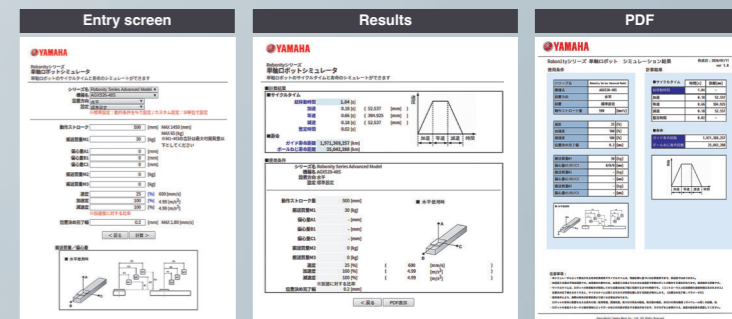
Entry screen

YAMAHA

Robonityシリーズ
単軸ロボットシミュレータ
単軸ロボットのサイクルタイムと寿命のシミュレーションができます

シリーズ名 Robonity Series Advanced Model
機種名 ADZ25-40S
設置方法 水平
条件 標準設定

動作ストローク 500 [mm]
搬送質量M1 30 [kg]
搬送質量M2 [kg]
搬送質量M3 0 [kg]
速度 25 [%]
加速度 100 [%]
減速度 100 [%]
位置決め完了幅 0.2 [mm]

< 戻る 計算 >

Results

YAMAHA

Robonityシリーズ
単軸ロボットシミュレータ
単軸ロボットのサイクルタイムと寿命のシミュレーションができます

■計算結果
■サイクルタイム
総移動時間 1.64 [s]
加速 0.18 [s] [ 52.537 [mm] ]
等速 0.84 [s] [ 394.925 [mm] ]
減速 0.18 [s] [ 52.537 [mm] ]
整定時間 0.02 [s]

■寿命
ガイド寿命距離 1,071,369,357 [km]
ボールねじ寿命距離 25,642,398 [km]

■設定条件
シリーズ名 Robonity Series Advanced Model
機種名 ADZ25-40S
設置方法 水平
設定 標準設定

動作ストローク量 500 [mm]
搬送質量M1 30 [kg]
搬送質量M3 0 [kg]
速度 25 [%]
加速度 100 [%]
減速度 100 [%]
位置決め完了幅 0.2 [mm]

< 戻る PDF表示

PDF

YAMAHA

Robonityシリーズ 単軸ロボット シミュレーション結果
使用条件
計算結果